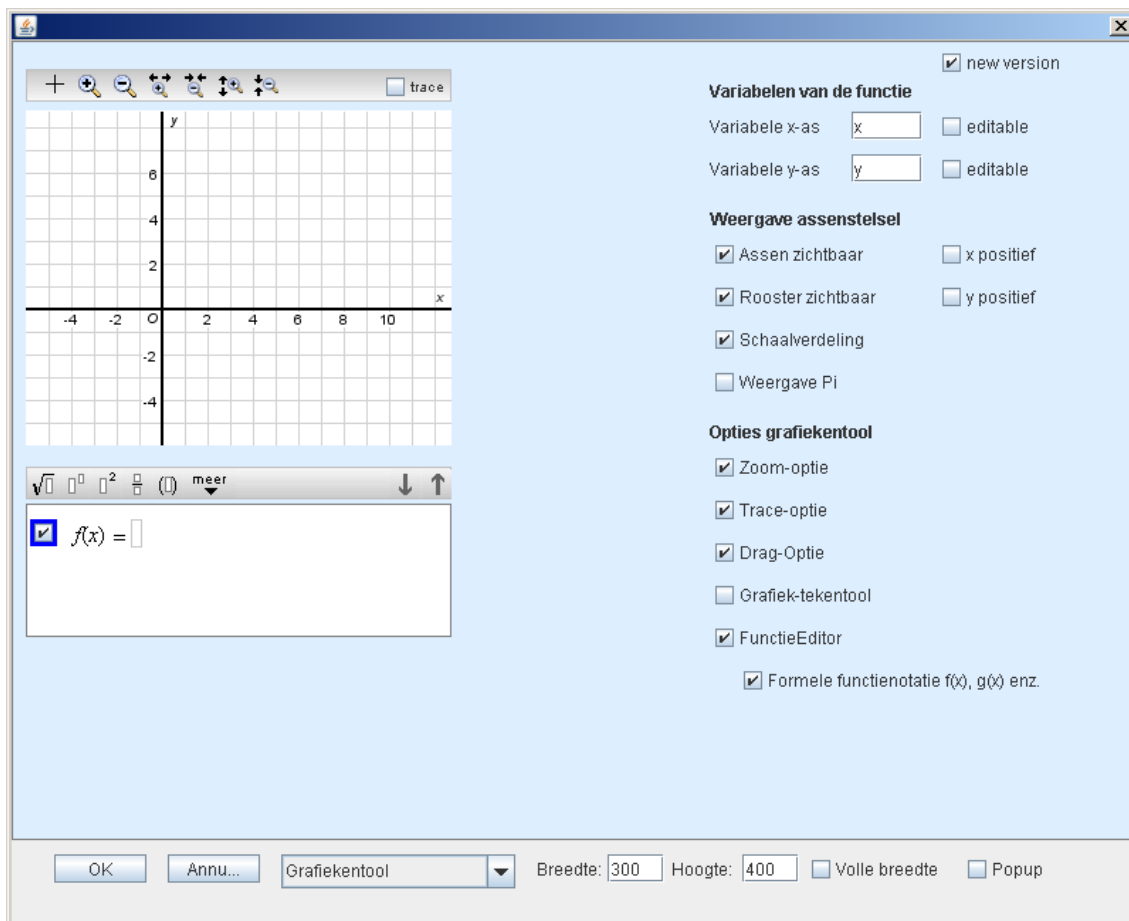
trace

y

6

4

2

x

-4 -2 O 2 4 6 8 10

-2

-4

meer

$f(x) =$

new version

Variabelen van de functie

Variabele x-as x editable

Variabele y-as y editable

Weergave assenstelsel

Assen zichtbaar

x positief

Rooster zichtbaar

y positief

Schaalverdeling

Weergave Pi

Opties grafiekentool

Zoom-optie

Trace-optie

Drag-Optie

Grafiek-tekentool

FunctieEditor

Formele functienotatie f(x), g(x) enz.

OK Annu... Grafiekentool Breedte: 300 Hoogte: 400 Volle breedte Popup